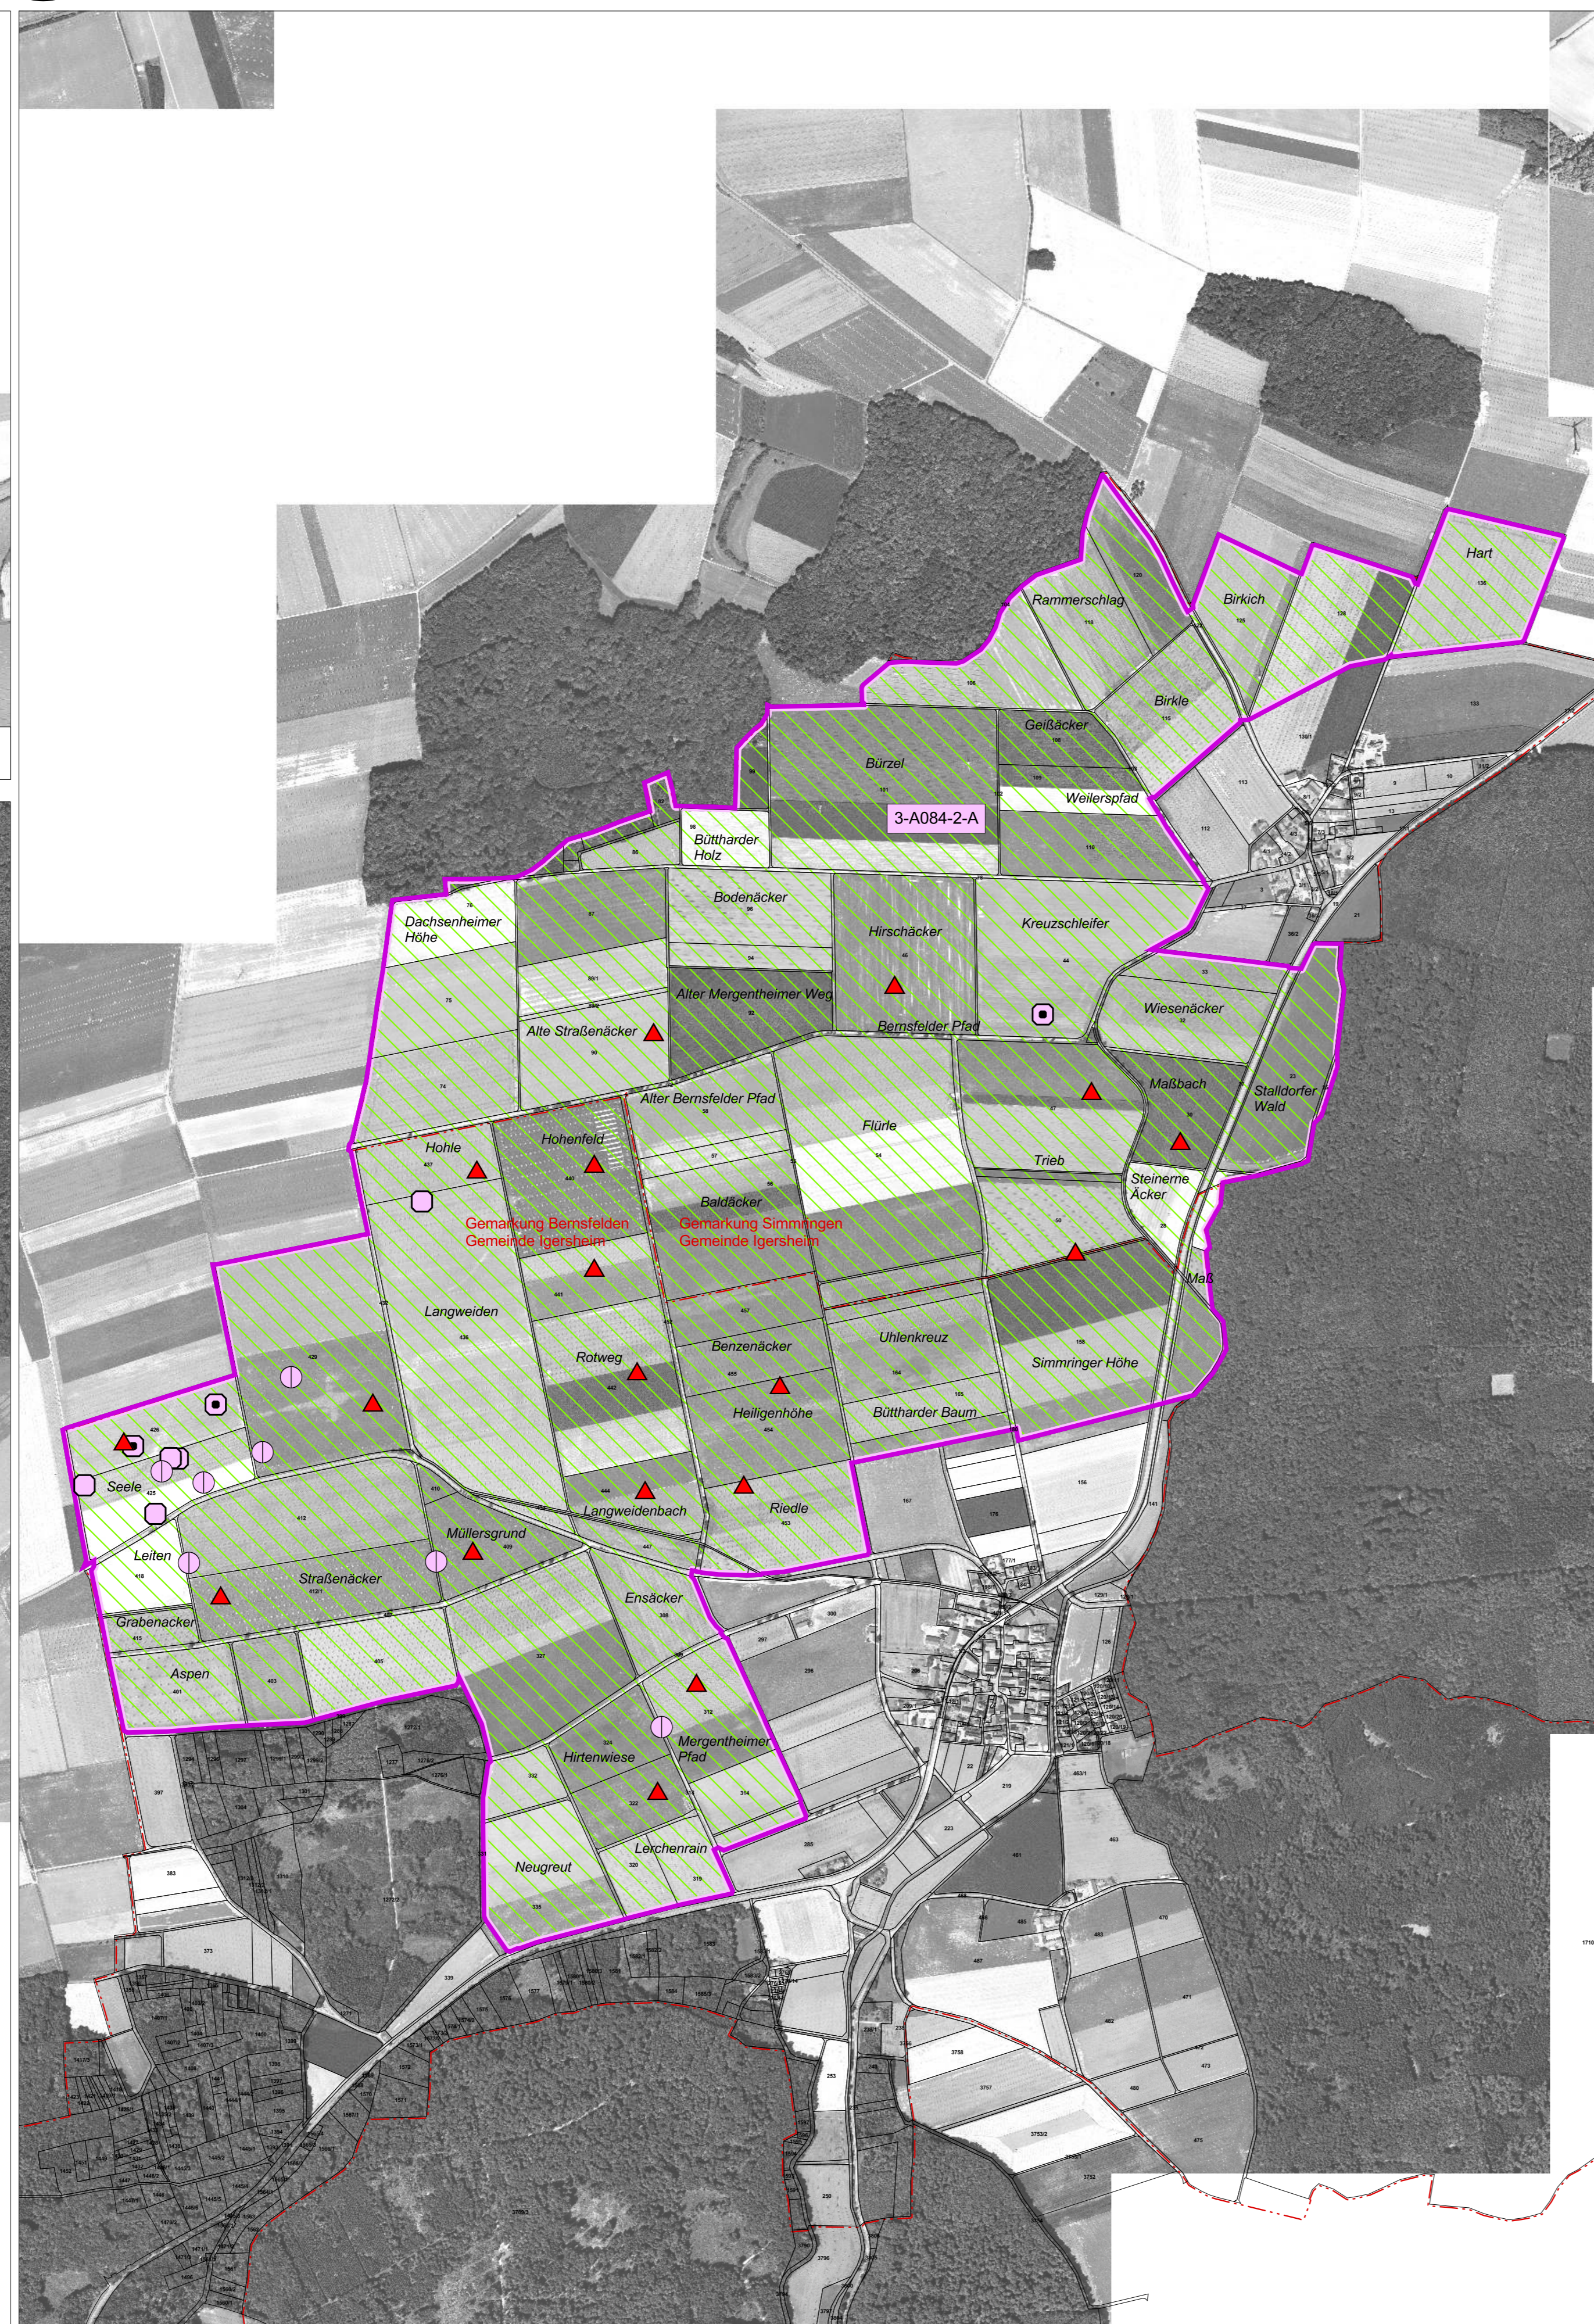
Hart

Birkich

Rammerschlag

Birkle

Geißäcker

Bürzel

Weilerspfad

3-A084-2-A

Büttharder Holz

Dachsenheimer Höhe

Bodenäcker

Hirschäcker

Kreuzschleifer

Alter Mergentheimer Weg

Alte Straßenäcker

Bernsfelder Pfad

Wiesenäcker

Alter Bernsfelder Pfad

Maßbach

Stalldorfer Wald

Flürle

Trieb

Steinerne Äcker

Hohle

Hohenfeld

Gemarkung Bernsfelden
Gemeinde Igersheim

Baldäcker

Gemarkung Simmringen
Gemeinde Igersheim

Langweiden

Benzenäcker

Uhlenkreuz

Simmringer Höhe

Rotweg

Heiligenhöhe

Büttharder Baum

Seele

Langweidenbach

Riedle

Müllersgrund

Leiten

Straßenäcker

Ensäcker

Grabenacker

Aspen

Mergentheimer Pfad

Hirtenwiese

Neugreut

Lerchenrain